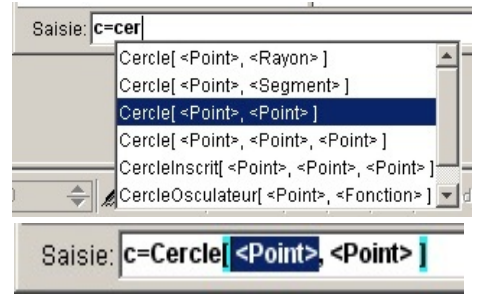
Saisie: c=cer

Cercle[ <Point>, <Rayon> ]
Cercle[ <Point>, <Segment> ]
Cercle[ <Point>, <Point> ]
Cercle[ <Point>, <Point>, <Point> ]
CercleInscrit[ <Point>, <Point>, <Point> ]
CercleOsculateur[ <Point>, <Fonction> ]

Saisie: c=Cercle[ <Point>, <Point> ]